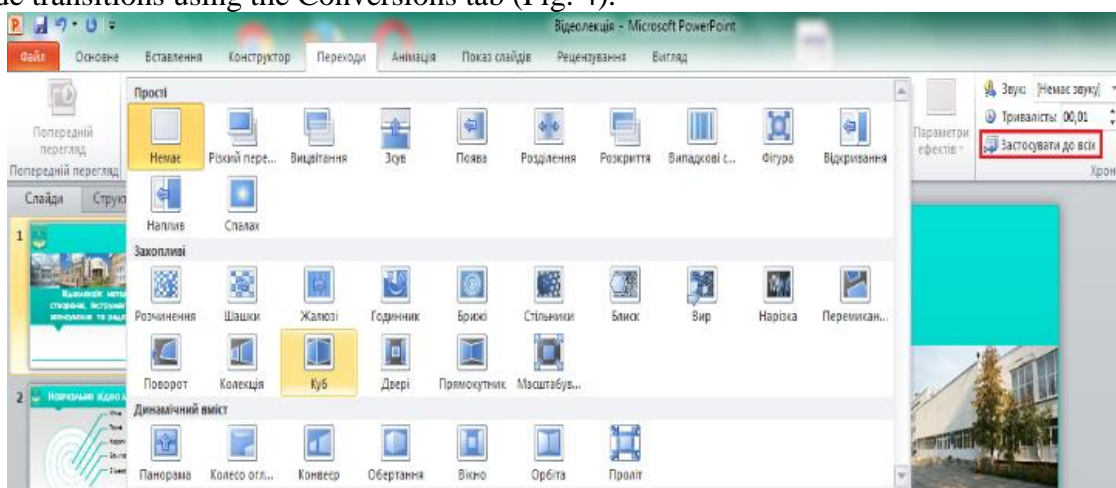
the transitions using the Conversions tab (Fig. 4).

Відеолекція - Microsoft PowerPoint

Файл Основне Вставлення Конструктор Переходи Анімація Показ слайдів Рецензування Вигляд

Попередній перегляд
Попередній перегляд

Прості

Немає Різкий пере... Вицвітання Зсув Поява Розділення Розкриття Випадкові с... Фігура Відкривання
Наплив Спалах

Захопливі

Розчинення Шашки Жалюзі Годинник Брижі Стільники Блиск Вир Нарізка Перемикан...
Поворот Колекція Куб Двері Прямокутник Масштабув...

Динамічний вміст

Панорама Колесо огл... Конвеєр Обертання Вікно Орбіта Проліт

Параметри ефектів

Звук: [Немає звуку]
Тривалість: 00,01
Застосувати до всіх
Хрон

Слайди Структ

1
2